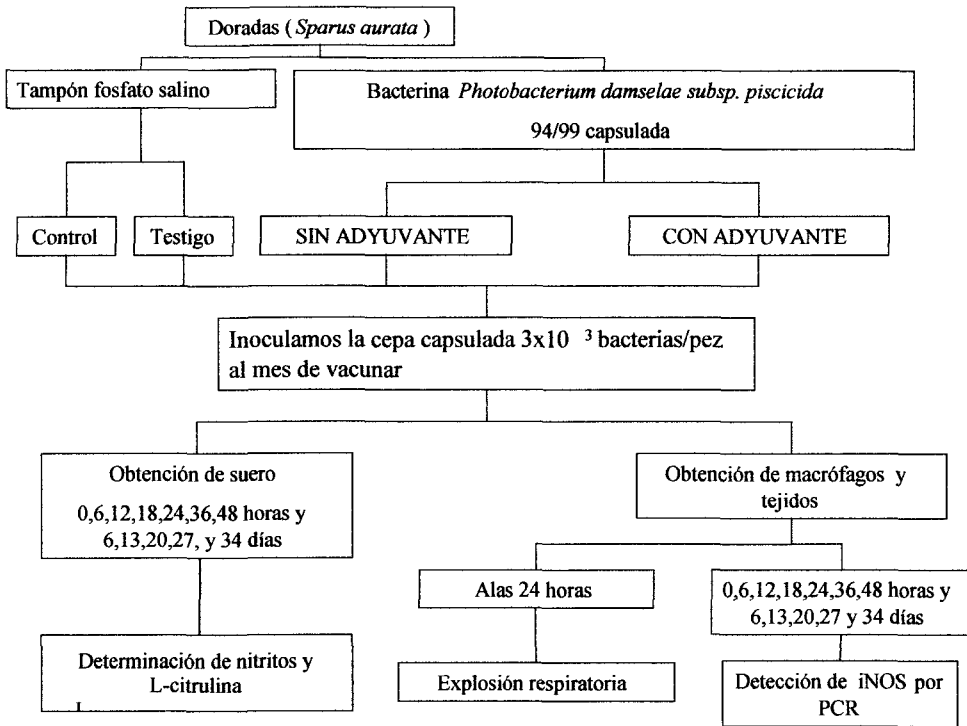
Doradas ( *Sparus aurata* )

Tampón fosfato salino

Bacterina *Photobacterium damselae subsp. piscicida* 94/99 capsulada

Control

Testigo

SIN ADYUVANTE

CON ADYUVANTE

Inoculamos la cepa capsulada $3x10^{3}$ bacterias/pez al mes de vacunar

Obtención de suero 0,6,12,18,24,36,48 horas y 6,13,20,27, y 34 días

Obtención de macrófagos y tejidos

Alas 24 horas

0,6,12,18,24,36,48 horas y 6,13,20,27 y 34 días

Determinación de nitritos y L-citrulina

Explosión respiratoria

Detección de iNOS por PCR